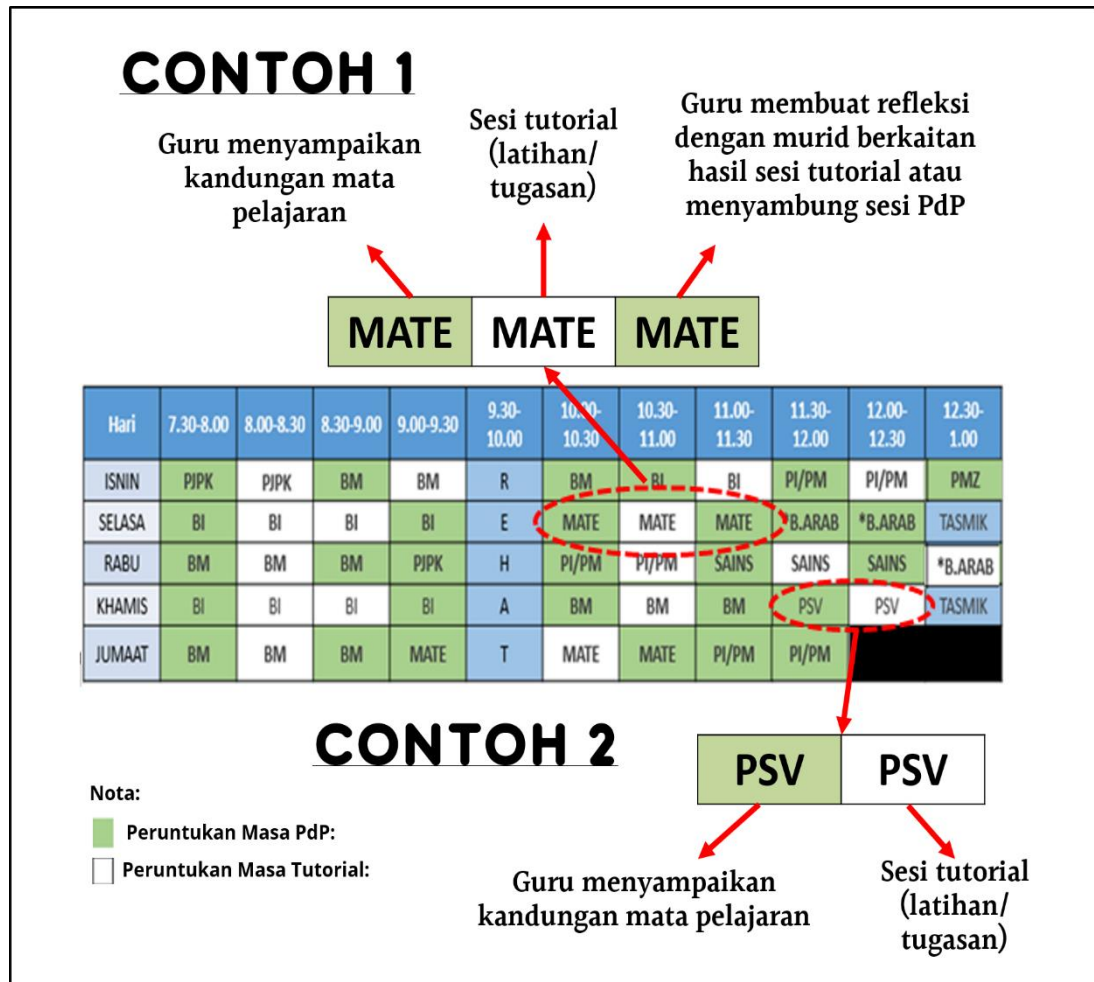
CONTOH 1

Guru menyampaikan kandungan mata pelajaran

Sesi tutorial (latihan/ tugasan)

Guru membuat refleksi dengan murid berkaitan hasil sesi tutorial atau menyambung sesi PdP

| MATE | MATE | MATE |
|---|---|---|

| Hari | 7.30-8.00 | 8.00-8.30 | 8.30-9.00 | 9.00-9.30 | 9.30-10.00 | 10.00-10.30 | 10.30-11.00 | 11.00-11.30 | 11.30-12.00 | 12.00-12.30 | 12.30-1.00 |
|---|---|---|---|---|---|---|---|---|---|---|---|
| ISNIN | PJPK | PJPK | BM | BM | R | BM | BI | BI | PI/PM | PI/PM | PMZ |
| SELASA | BI | BI | BI | BI | E | MATE | MATE | MATE | *B.ARAB | *B.ARAB | TASMIK |
| RABU | BM | BM | BM | PJPK | H | PI/PM | PI/PM | SAINS | SAINS | SAINS | *B.ARAB |
| KHAMIS | BI | BI | BI | BI | A | BM | BM | BM | PSV | PSV | TASMIK |
| JUMAAT | BM | BM | BM | MATE | T | MATE | MATE | PI/PM | PI/PM | | |

CONTOH 2

| PSV | PSV |
|---|---|

Nota:
Peruntukan Masa PdP:
Peruntukan Masa Tutorial:

Guru menyampaikan kandungan mata pelajaran

Sesi tutorial (latihan/ tugasan)